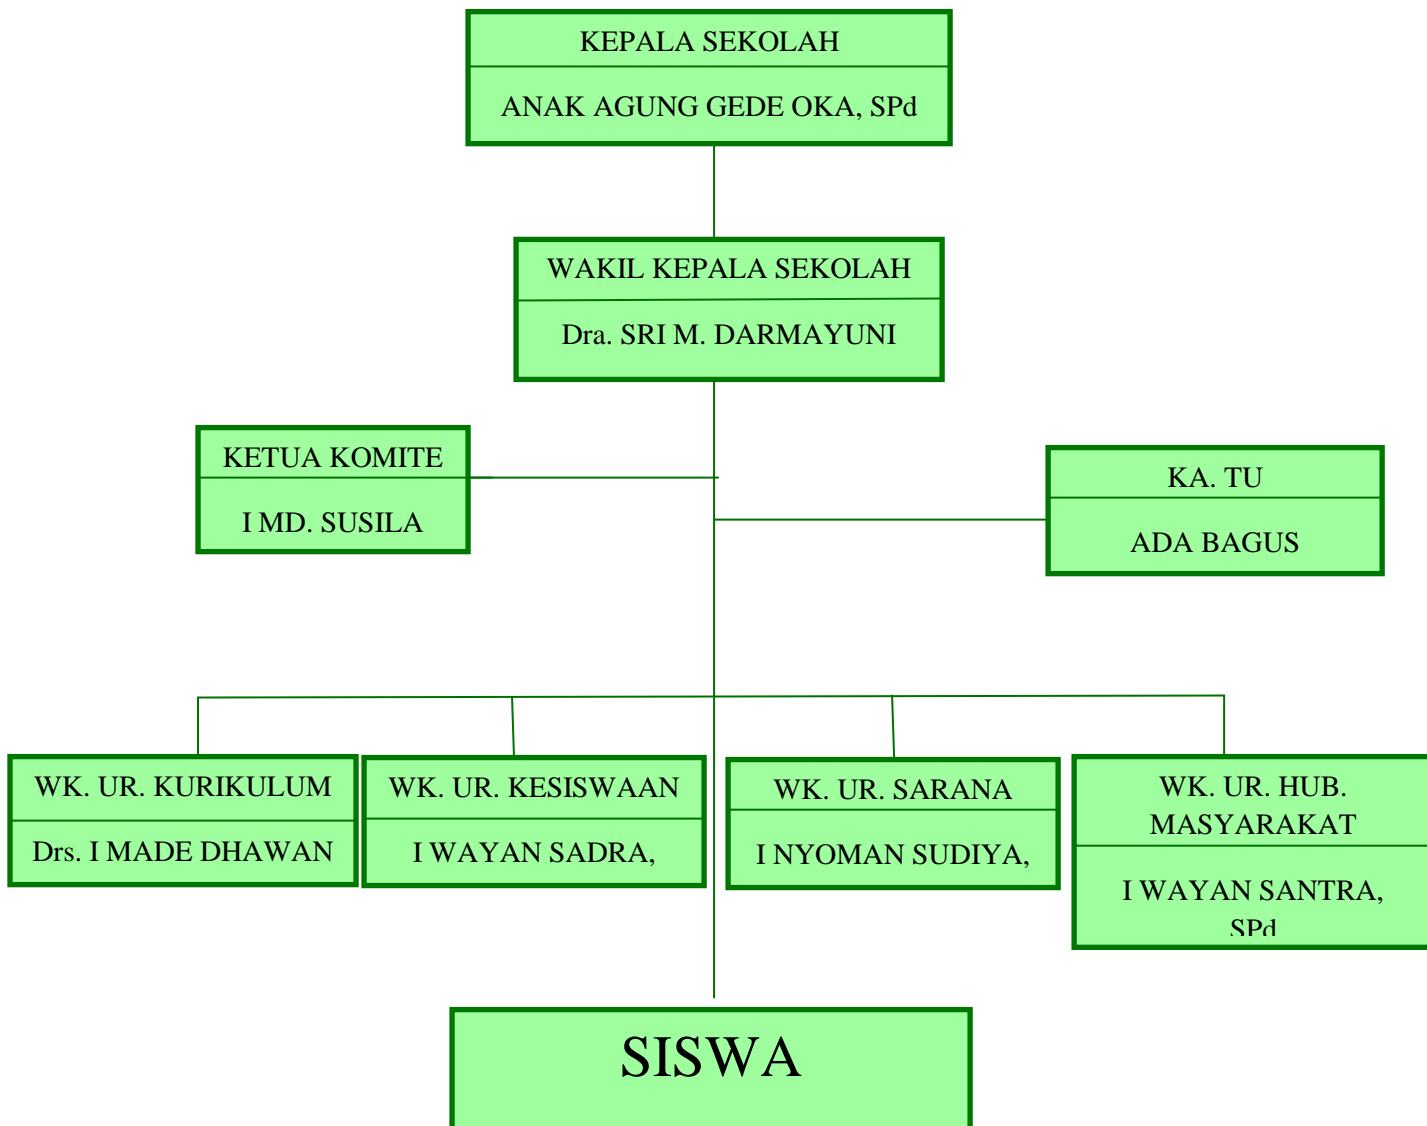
KEPALA SEKOLAH

ANAK AGUNG GEDE OKA, SPd

WAKIL KEPALA SEKOLAH

Dra. SRI M. DARMAYUNI

KETUA KOMITE

I MD. SUSILA

KA. TU

ADA BAGUS

WK. UR. KURIKULUM

Drs. I MADE DHAWAN

WK. UR. KESISWAAN

I WAYAN SADRA,

WK. UR. SARANA

I NYOMAN SUDIYA,

WK. UR. HUB. MASYARAKAT

I WAYAN SANTRA, SPd

SISWA